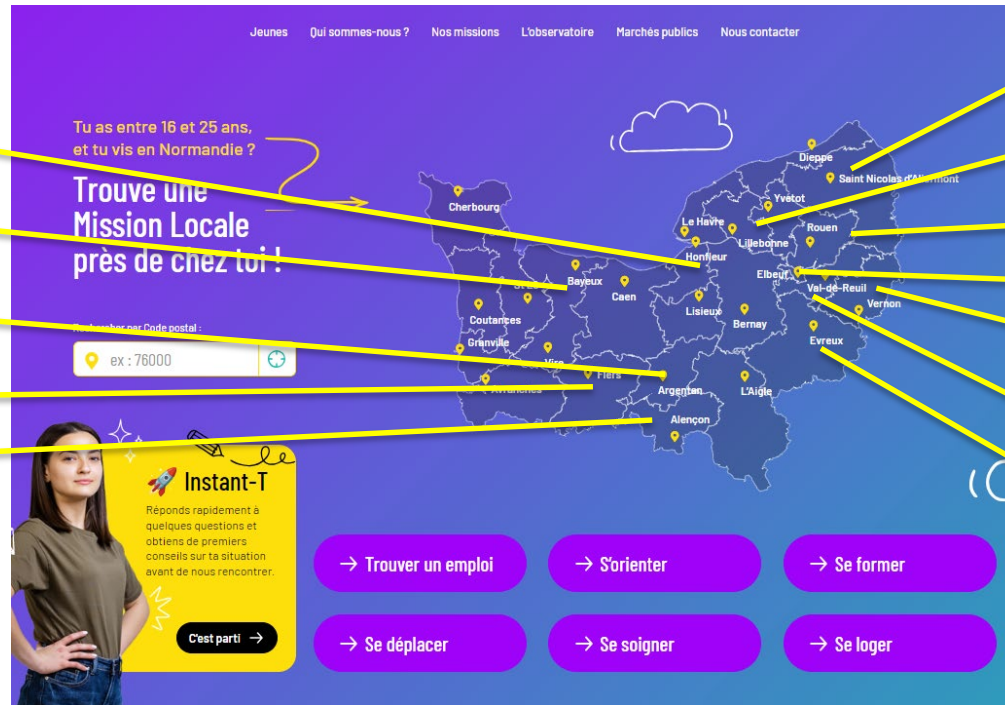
Jeunes Qui sommes-nous ? Nos missions L'observatoire Marchés publics Nous contacter

Tu as entre 16 et 25 ans, et tu vis en Normandie ?

Trouve une Mission Locale près de chez toi !

Rechercher par Code postal :

ex : 76000

Cherbourg
Dieppe
Saint Nicolas d'Aliermont
Yvetot
Le Havre
Lillebonne
Rouen
Honfleur
Elbeuf
Val-de-Reuil
Vernon
Bayeux
Caen
Lisieux
Bernay
Evreux
Coutances
Granville
Vire
Flers
Avranches
Argentan
L'Aigle
Alençon

🚀 Instant-T

Réponds rapidement à quelques questions et obtiens de premiers conseils sur ta situation avant de nous rencontrer.

C'est parti →

→ Trouver un emploi
→ S'orienter
→ Se former
→ Se déplacer
→ Se soigner
→ Se loger